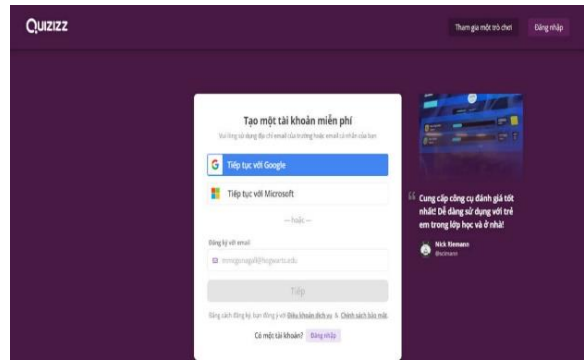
Quizizz

Tham gia một trò chơi
Đăng nhập

Tạo một tài khoản miễn phí

Vui lòng sử dụng địa chỉ email của trường hoặc email cá nhân của bạn

Tiếp tục với Google

Tiếp tục với Microsoft

— hoặc —

Đăng ký với email

mcgonagall@hogwarts.edu

Tiếp

Bằng cách đăng ký bạn đồng ý với Điều khoản dịch vụ & Chính sách bảo mật

Có một tài khoản? Đăng nhập

Cung cấp công cụ đánh giá tốt nhất! Dễ dàng sử dụng với trẻ em trong lớp học và ở nhà!

Nick Riemann
@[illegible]